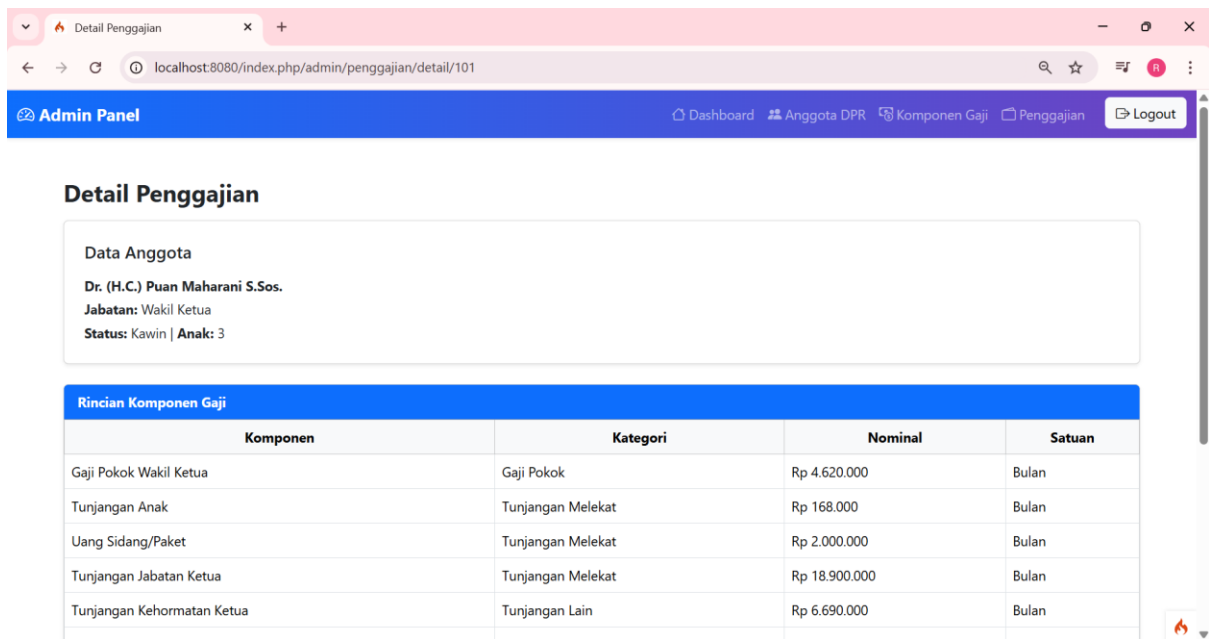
Detail Penggajian

localhost:8080/index.php/admin/penggajian/detail/101

R

Admin Panel

Dashboard Anggota DPR Komponen Gaji Penggajian Logout

Detail Penggajian

Data Anggota

**Dr. (H.C.) Puan Maharani S.Sos.**
**Jabatan:** Wakil Ketua
**Status:** Kawin | **Anak:** 3

Rincian Komponen Gaji

| Komponen | Kategori | Nominal | Satuan |
|---|---|---|---|
| Gaji Pokok Wakil Ketua | Gaji Pokok | Rp 4.620.000 | Bulan |
| Tunjangan Anak | Tunjangan Melekat | Rp 168.000 | Bulan |
| Uang Sidang/Paket | Tunjangan Melekat | Rp 2.000.000 | Bulan |
| Tunjangan Jabatan Ketua | Tunjangan Melekat | Rp 18.900.000 | Bulan |
| Tunjangan Kehormatan Ketua | Tunjangan Lain | Rp 6.690.000 | Bulan |